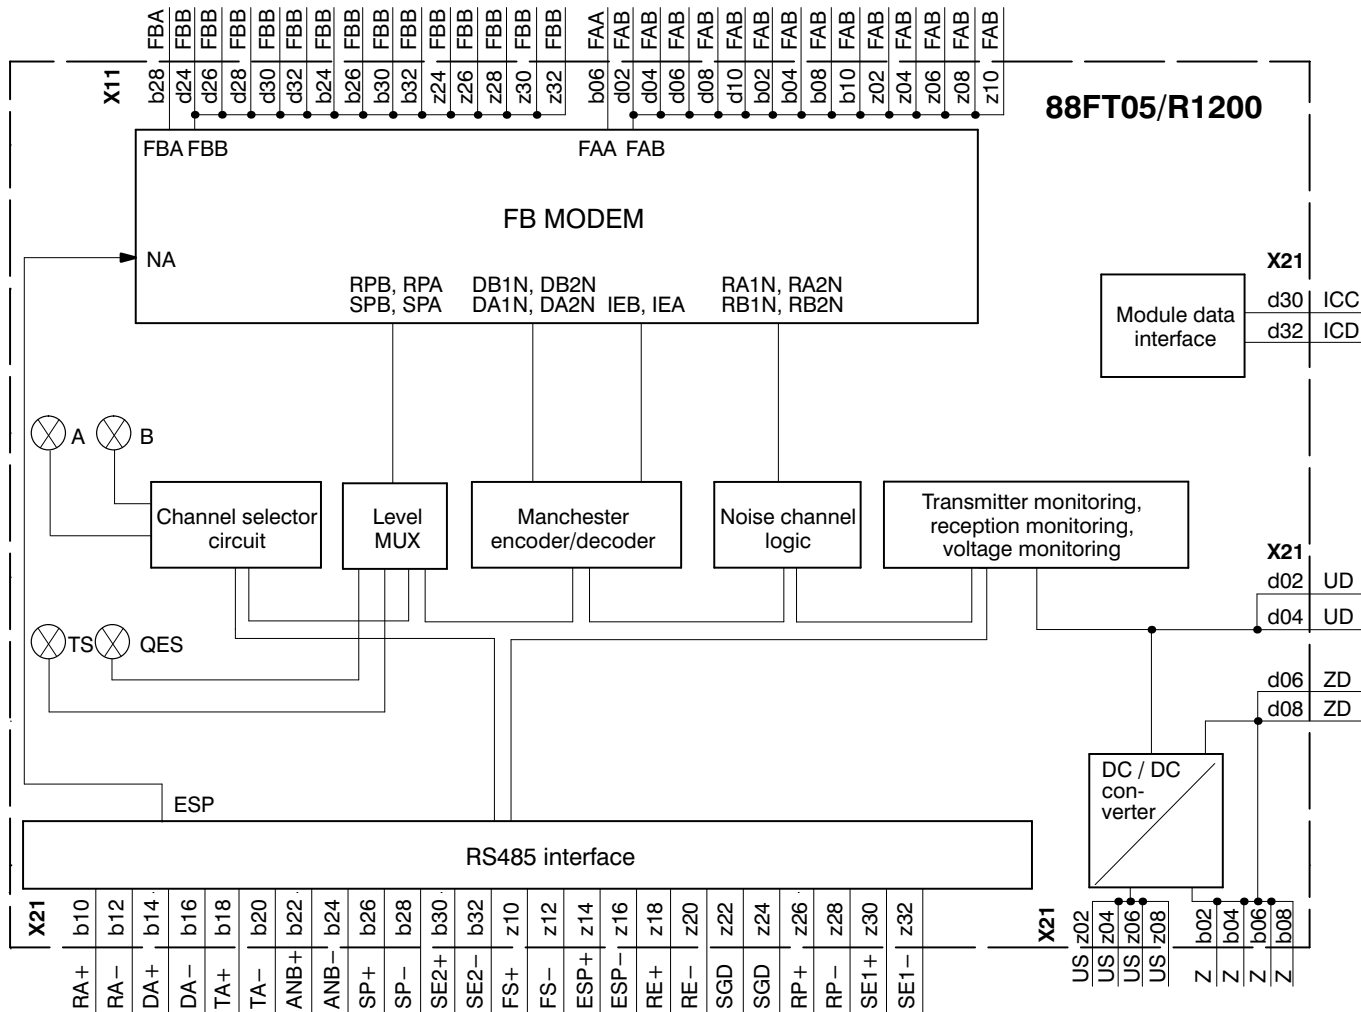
FBA FBB FBB FBB FBB FBB FBB FBB FBB FBB FBB FBB FBB FBB FBB FAA FAB FAB FAB FAB FAB FAB FAB FAB FAB FAB FAB FAB FAB FAB

X11 b28 d24 d26 d28 d30 d32 b24 b26 b30 b32 z24 z26 z28 z30 z32 b06 d02 d04 d06 d08 d10 b02 b04 b08 b10 z02 z04 z06 z08 z10

88FT05/R1200

FBA FBB FAA FAB

FB MODEM

NA

RPB, RPA
SPB, SPA

DB1N, DB2N
DA1N, DA2N

IEB, IEA

RA1N, RA2N
RB1N, RB2N

X21

Module data interface

d30 ICC
d32 ICD

A B

Channel selector circuit

Level MUX

Manchester encoder/decoder

Noise channel logic

Transmitter monitoring, reception monitoring, voltage monitoring

X21
d02 UD
d04 UD

TS QES

d06 ZD
d08 ZD

DC / DC con-verter

ESP

RS485 interface

X21 b10 b12 b14 b16 b18 b20 b22 b24 b26 b28 b30 b32 z10 z12 z14 z16 z18 z20 z22 z24 z26 z28 z30 z32

RA+ RA– DA+ DA– TA+ TA– ANB+ ANB– SP+ SP– SE2+ SE2– FS+ FS– ESP+ ESP– RE+ RE– SGD SGD RP+ RP– SE1+ SE1–

X21 z02 z04 z06 z08 b02 b04 b06 b08

US US US US Z Z Z Z